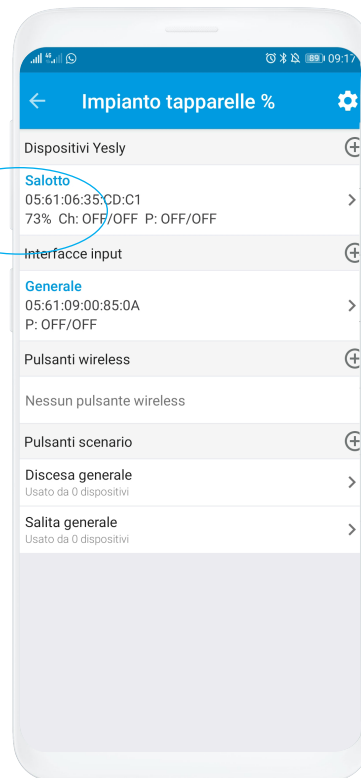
89 09:17

Impianto tapparelle %

Dispositivi Yesly

Salotto
05:61:06:35:CD:C1
73% Ch: OFF/OFF P: OFF/OFF

Interfacce input

Generale
05:61:09:00:85:0A
P: OFF/OFF

Pulsanti wireless

Nessun pulsante wireless

Pulsanti scenario

Discesa generale
Usato da 0 dispositivi

Salita generale
Usato da 0 dispositivi